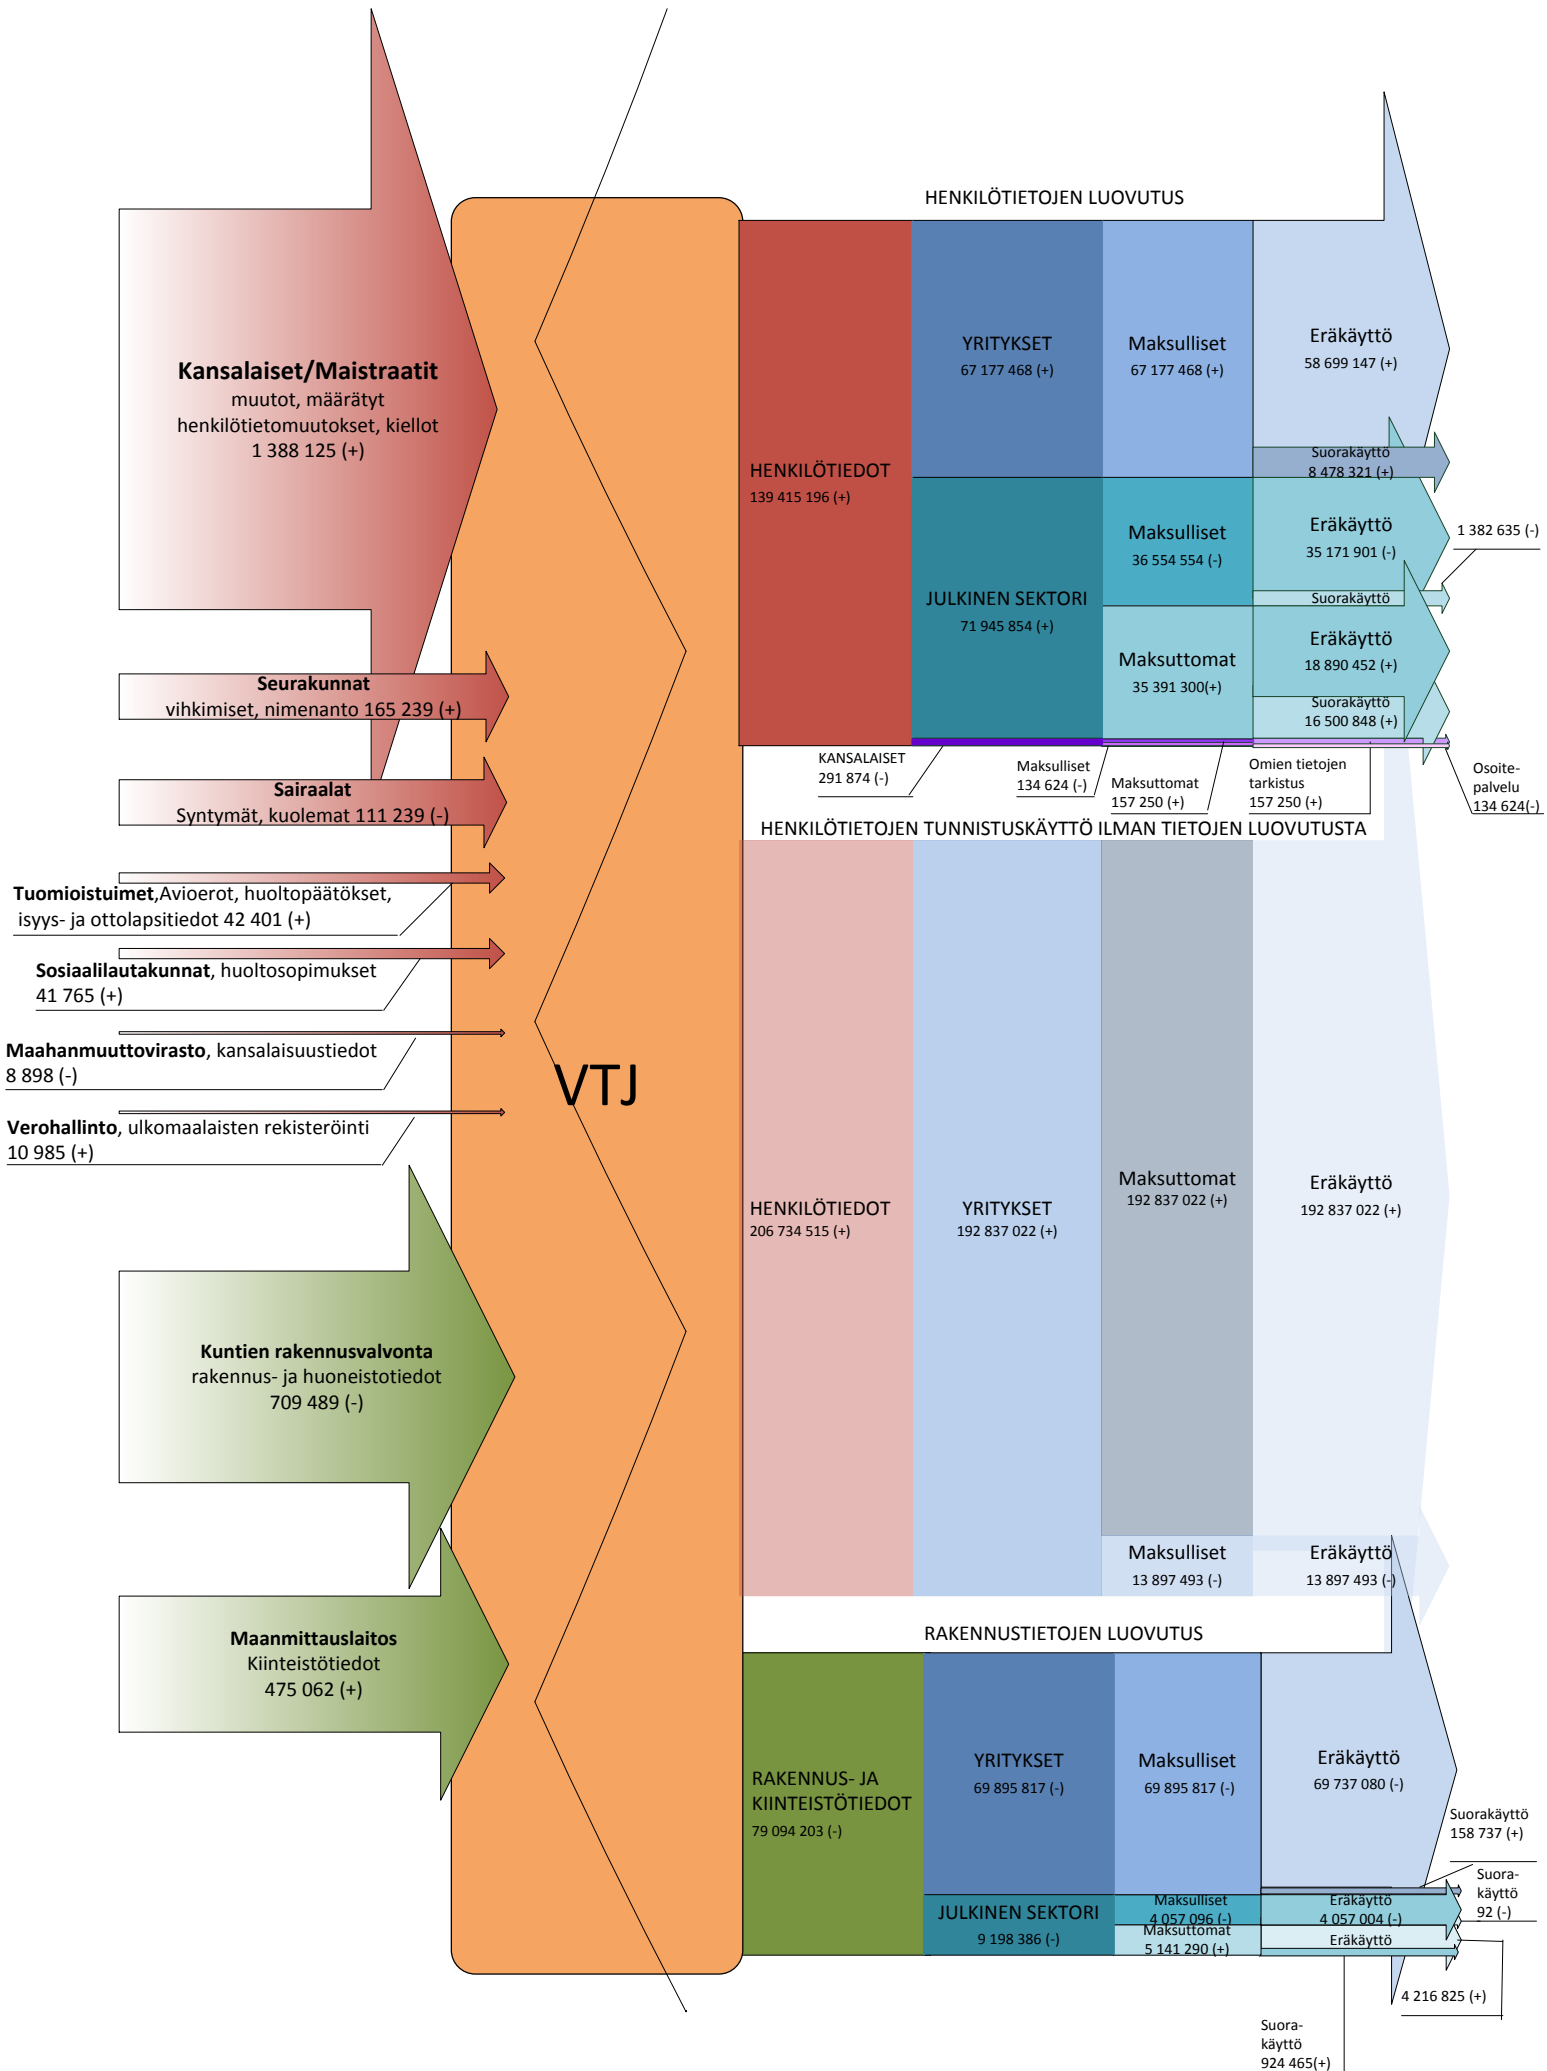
Kansalaiset/Maistraatit
muutot, määrätyt henkilötietomuutokset, kiellot
1 388 125 (+)

Seurakunnat
vihkimiset, nimenanto 165 239 (+)

Sairaalat
Syntymät, kuolemat 111 239 (-)

Tuomioistuimet,Avioerot, huoltopäätökset, isyys- ja ottolapsitiedot 42 401 (+)

Sosiaalilautakunnat, huoltosopimukset 41 765 (+)

Maahanmuuttovirasto, kansalaisuustiedot 8 898 (-)

Verohallinto, ulkomaalaisten rekisteröinti 10 985 (+)

Kuntien rakennusvalvonta
rakennus- ja huoneistotiedot
709 489 (-)

Maanmittauslaitos
Kiinteistötiedot
475 062 (+)

VTJ

HENKILÖTIETOJEN LUOVUTUS

HENKILÖTIEDOT
139 415 196 (+)

YRITYKSET
67 177 468 (+)

Maksulliset
67 177 468 (+)

Eräkäyttö
58 699 147 (+)

Suorakäyttö
8 478 321 (+)

JULKINEN SEKTORI
71 945 854 (+)

Maksulliset
36 554 554 (-)

Eräkäyttö
35 171 901 (-)

1 382 635 (-)

Suorakäyttö

Maksuttomat
35 391 300(+)

Eräkäyttö
18 890 452 (+)

Suorakäyttö
16 500 848 (+)

KANSALAISET
291 874 (-)

Maksulliset
134 624 (-)

Maksuttomat
157 250 (+)

Omien tietojen tarkistus
157 250 (+)

Osoite-palvelu
134 624(-)

HENKILÖTIETOJEN TUNNISTUSKÄYTTÖ ILMAN TIETOJEN LUOVUTUSTA

HENKILÖTIEDOT
206 734 515 (+)

YRITYKSET
192 837 022 (+)

Maksuttomat
192 837 022 (+)

Eräkäyttö
192 837 022 (+)

Maksulliset
13 897 493 (-)

Eräkäyttö
13 897 493 (-)

RAKENNUSTIETOJEN LUOVUTUS

RAKENNUS- JA KIINTEISTÖTIEDOT
79 094 203 (-)

YRITYKSET
69 895 817 (-)

Maksulliset
69 895 817 (-)

Eräkäyttö
69 737 080 (-)

Suorakäyttö
158 737 (+)

Suora-käyttö
92 (-)

JULKINEN SEKTORI
9 198 386 (-)

Maksulliset
4 057 096 (-)

Eräkäyttö
4 057 004 (-)

Maksuttomat
5 141 290 (+)

Eräkäyttö

4 216 825 (+)

Suora-käyttö
924 465(+)